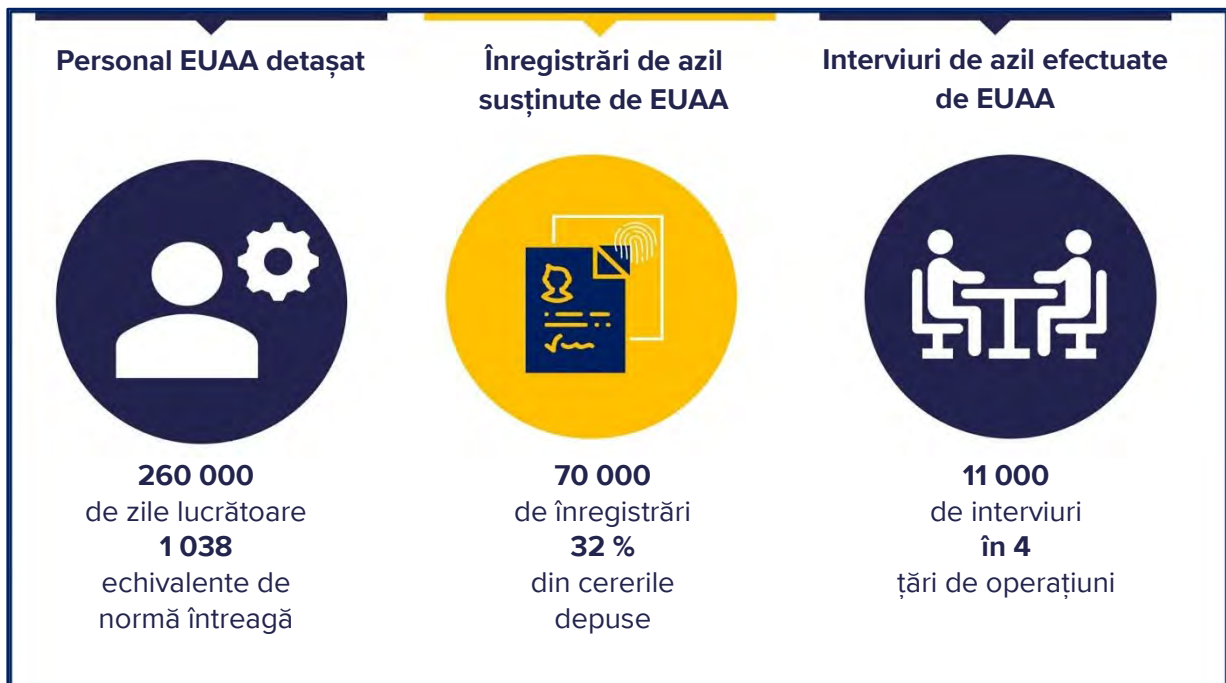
Personal EUAA detașat

260 000
de zile lucrătoare
1 038
echivalente de normă întreagă

Înregistrări de azil susținute de EUAA

70 000
de înregistrări
32 %
din cererile depuse

Interviuri de azil efectuate de EUAA

11 000
de interviuri
în 4
țări de operațiuni